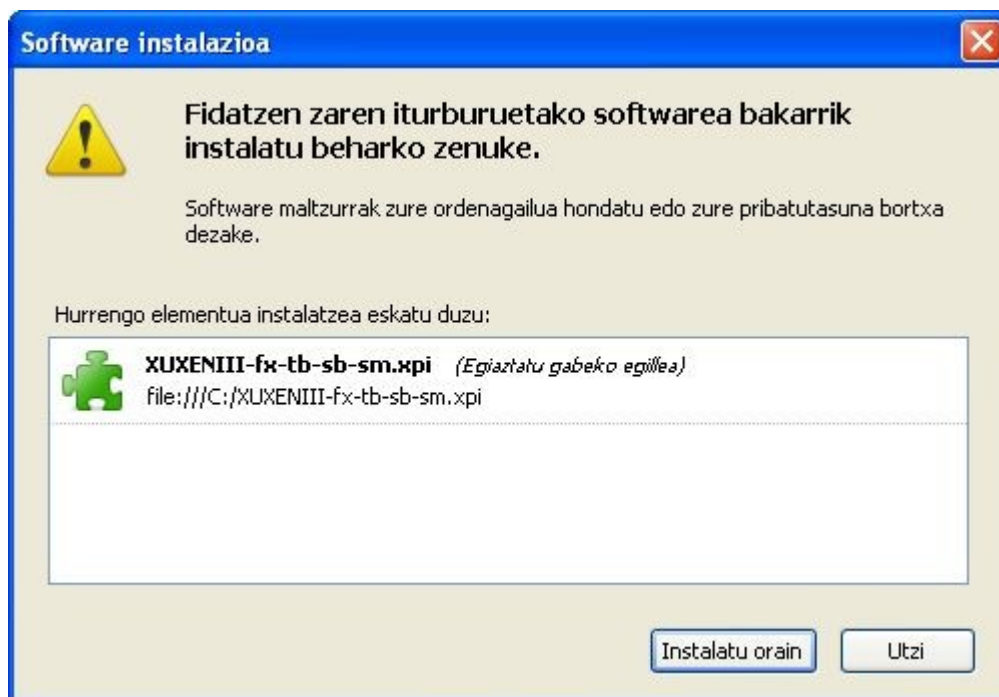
Software instalazioa

Fidatzen zaren iturburuetako softwarea bakarrik instalatu beharko zenuke.

Software maltzurrak zure ordenagailua hondatu edo zure pribatutasuna bortxa dezake.

Hurrengo elementua instalatzea eskatu duzu:

XUXENIII-fx-tb-sb-sm.xpi (Egiaztatu gabeko egillea)
file:///C:/XUXENIII-fx-tb-sb-sm.xpi

Instalatu orain

Utzi